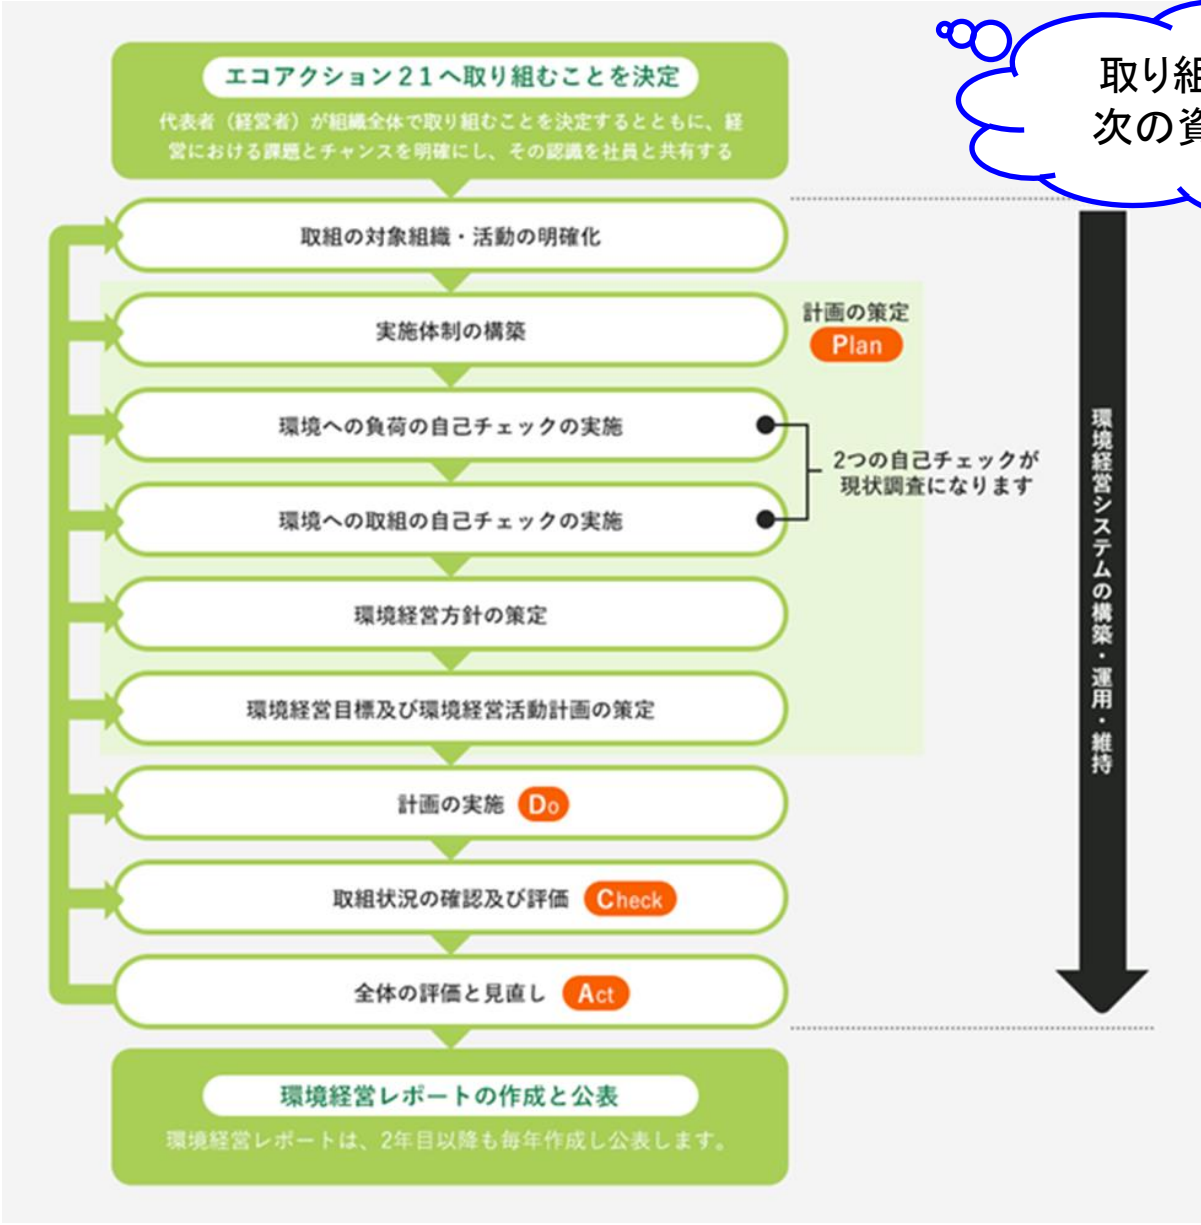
エコアクション21へ取り組むことを決定

代表者（経営者）が組織全体で取り組むことを決定するとともに、経営における課題とチャンスを明確にし、その認識を社員と共有する

取り組
次の資

取組の対象組織・活動の明確化

実施体制の構築

計画の策定
Plan

環境への負荷の自己チェックの実施

環境への取組の自己チェックの実施

2つの自己チェックが現状調査になります

環境経営方針の策定

環境経営目標及び環境経営活動計画の策定

計画の実施 Do

取組状況の確認及び評価 Check

全体の評価と見直し Act

環境経営システムの構築・運用・維持

環境経営レポートの作成と公表

環境経営レポートは、2年目以降も毎年作成し公表します。